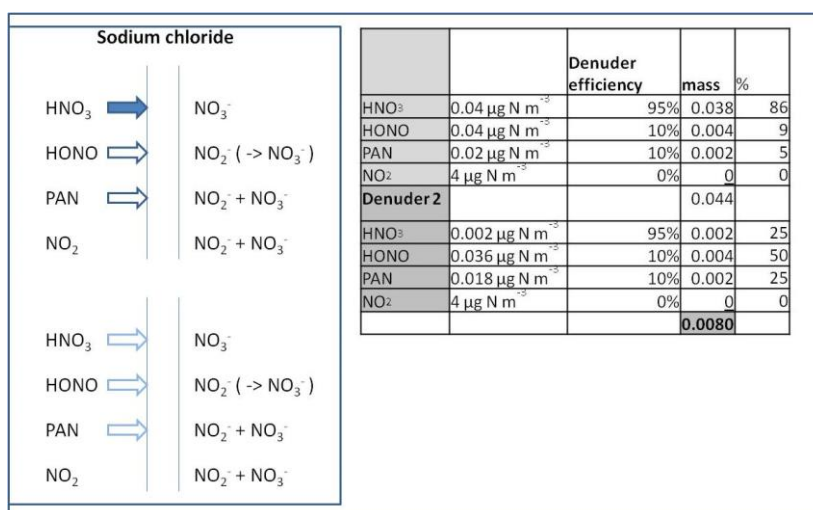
Sodium chloride

$HNO_3$ → $NO_3^-$

HONO → $NO_2^-$ ( -> $NO_3^-$ )

PAN → $NO_2^- + NO_3^-$

$NO_2$ $NO_2^- + NO_3^-$

$HNO_3$ → $NO_3^-$

HONO → $NO_2^-$ ( -> $NO_3^-$ )

PAN → $NO_2^- + NO_3^-$

$NO_2$ $NO_2^- + NO_3^-$

| | | Denuder efficiency | mass | % |
|---|---|---|---|---|
| $HNO_3$ | 0.04 µg N $m^{-3}$ | 95% | 0.038 | 86 |
| HONO | 0.04 µg N $m^{-3}$ | 10% | 0.004 | 9 |
| PAN | 0.02 µg N $m^{-3}$ | 10% | 0.002 | 5 |
| $NO_2$ | 4 µg N $m^{-3}$ | 0% | 0 | 0 |
| Denuder 2 | | | 0.044 | |
| $HNO_3$ | 0.002 µg N $m^{-3}$ | 95% | 0.002 | 25 |
| HONO | 0.036 µg N $m^{-3}$ | 10% | 0.004 | 50 |
| PAN | 0.018 µg N $m^{-3}$ | 10% | 0.002 | 25 |
| $NO_2$ | 4 µg N $m^{-3}$ | 0% | 0 | 0 |
| | | | 0.0080 | |